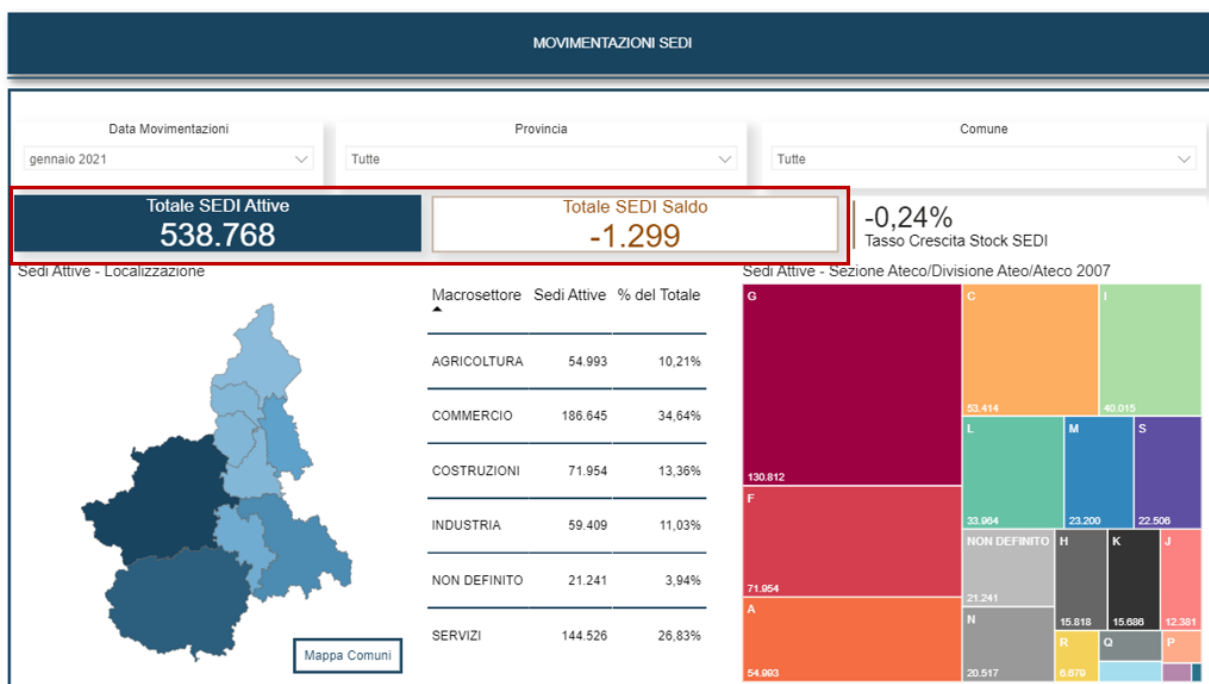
MOVIMENTAZIONI SEDI

Data Movimentazioni
gennaio 2021

Provincia
Tutte

Comune
Tutte

Totale SEDI Attive
538.768

Totale SEDI Saldo
-1.299

-0,24%
Tasso Crescita Stock SEDI

Sedi Attive - Localizzazione

Mappa Comuni

| Macrosettore | Sedi Attive | % del Totale |
|---|---|---|
| AGRICOLTURA | 54.993 | 10,21% |
| COMMERCIO | 186.645 | 34,64% |
| COSTRUZIONI | 71.954 | 13,36% |
| INDUSTRIA | 59.409 | 11,03% |
| NON DEFINITO | 21.241 | 3,94% |
| SERVIZI | 144.526 | 26,83% |

Sedi Attive - Sezione Ateco/Divisione Ateo/Ateco 2007

G
130.812
F
71.954
A
54.993
C
53.414
I
40.015
L
33.964
M
23.200
S
22.506
NON DEFINITO
21.241
H
15.818
K
15.686
J
12.381
N
20.517
R
6.679
Q
P